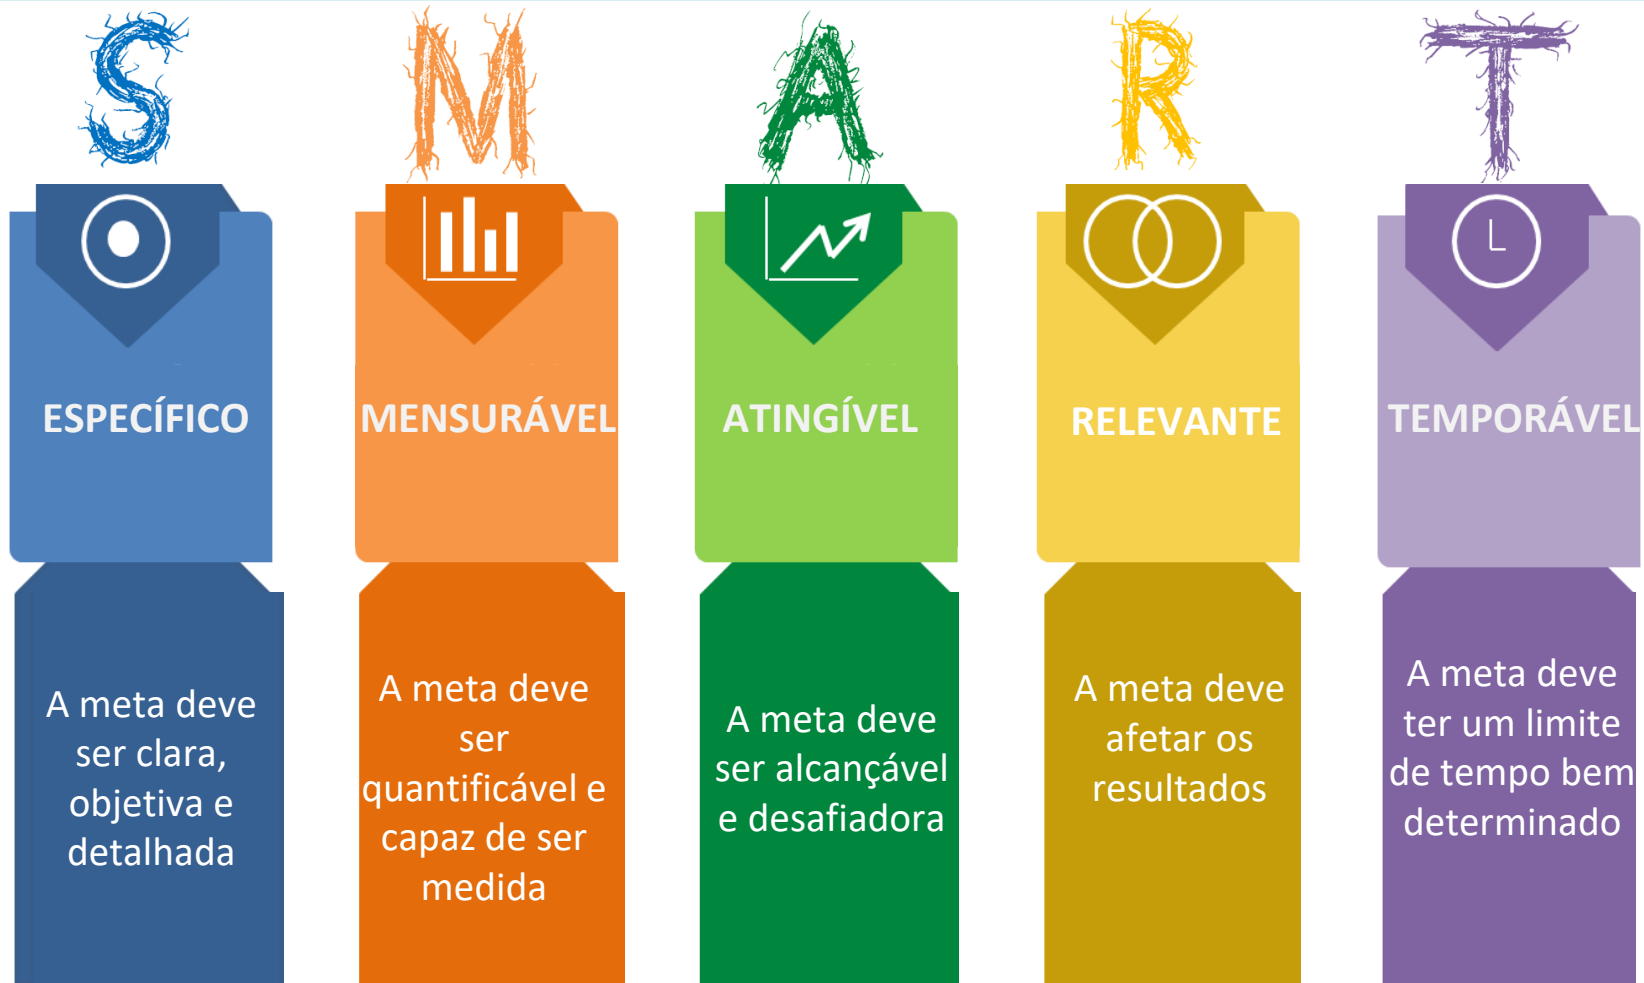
S M A R T

ESPECÍFICO

A meta deve ser clara, objetiva e detalhada

MENSURÁVEL

A meta deve ser quantificável e capaz de ser medida

ATINGÍVEL

A meta deve ser alcançável e desafiadora

RELEVANTE

A meta deve afetar os resultados

TEMPORÁVEL

A meta deve ter um limite de tempo bem determinado